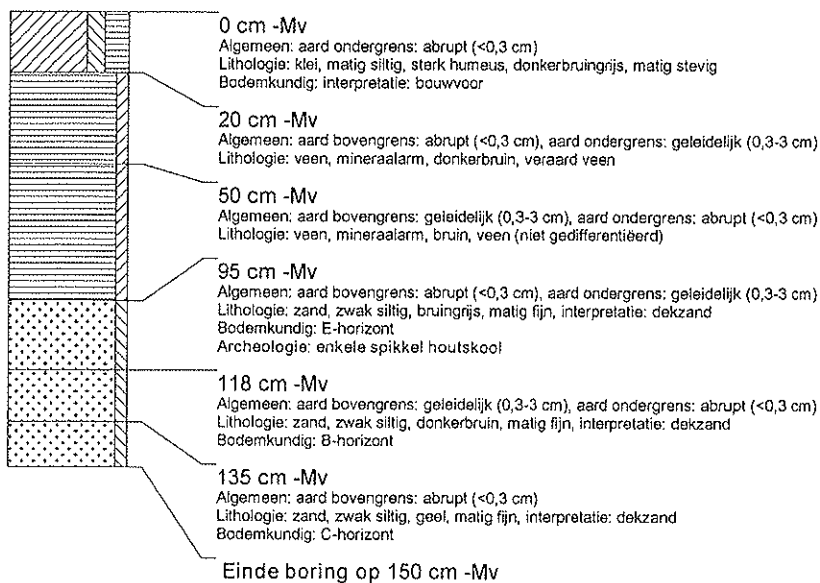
0 cm -Mv
Algemeen: aard ondergrens: abrupt (<0,3 cm)
Lithologie: klei, matig siltig, sterk humeus, donkerbruingrijs, matig stevig
Bodemkundig: interpretatie: bouwvoor

20 cm -Mv
Algemeen: aard bovengrens: abrupt (<0,3 cm), aard ondergrens: geleidelijk (0,3-3 cm)
Lithologie: veen, mineraalarm, donkerbruin, veraard veen

50 cm -Mv
Algemeen: aard bovengrens: geleidelijk (0,3-3 cm), aard ondergrens: abrupt (<0,3 cm)
Lithologie: veen, mineraalarm, bruin, veen (niet gedifferentiëerd)

95 cm -Mv
Algemeen: aard bovengrens: abrupt (<0,3 cm), aard ondergrens: geleidelijk (0,3-3 cm)
Lithologie: zand, zwak siltig, bruingrijs, matig fijn, interpretatie: dekzand
Bodemkundig: E-horizont
Archeologie: enkele spikkel houtskool

118 cm -Mv
Algemeen: aard bovengrens: geleidelijk (0,3-3 cm), aard ondergrens: abrupt (<0,3 cm)
Lithologie: zand, zwak siltig, donkerbruin, matig fijn, interpretatie: dekzand
Bodemkundig: B-horizont

135 cm -Mv
Algemeen: aard bovengrens: abrupt (<0,3 cm)
Lithologie: zand, zwak siltig, geel, matig fijn, interpretatie: dekzand
Bodemkundig: C-horizont

Einde boring op 150 cm -Mv